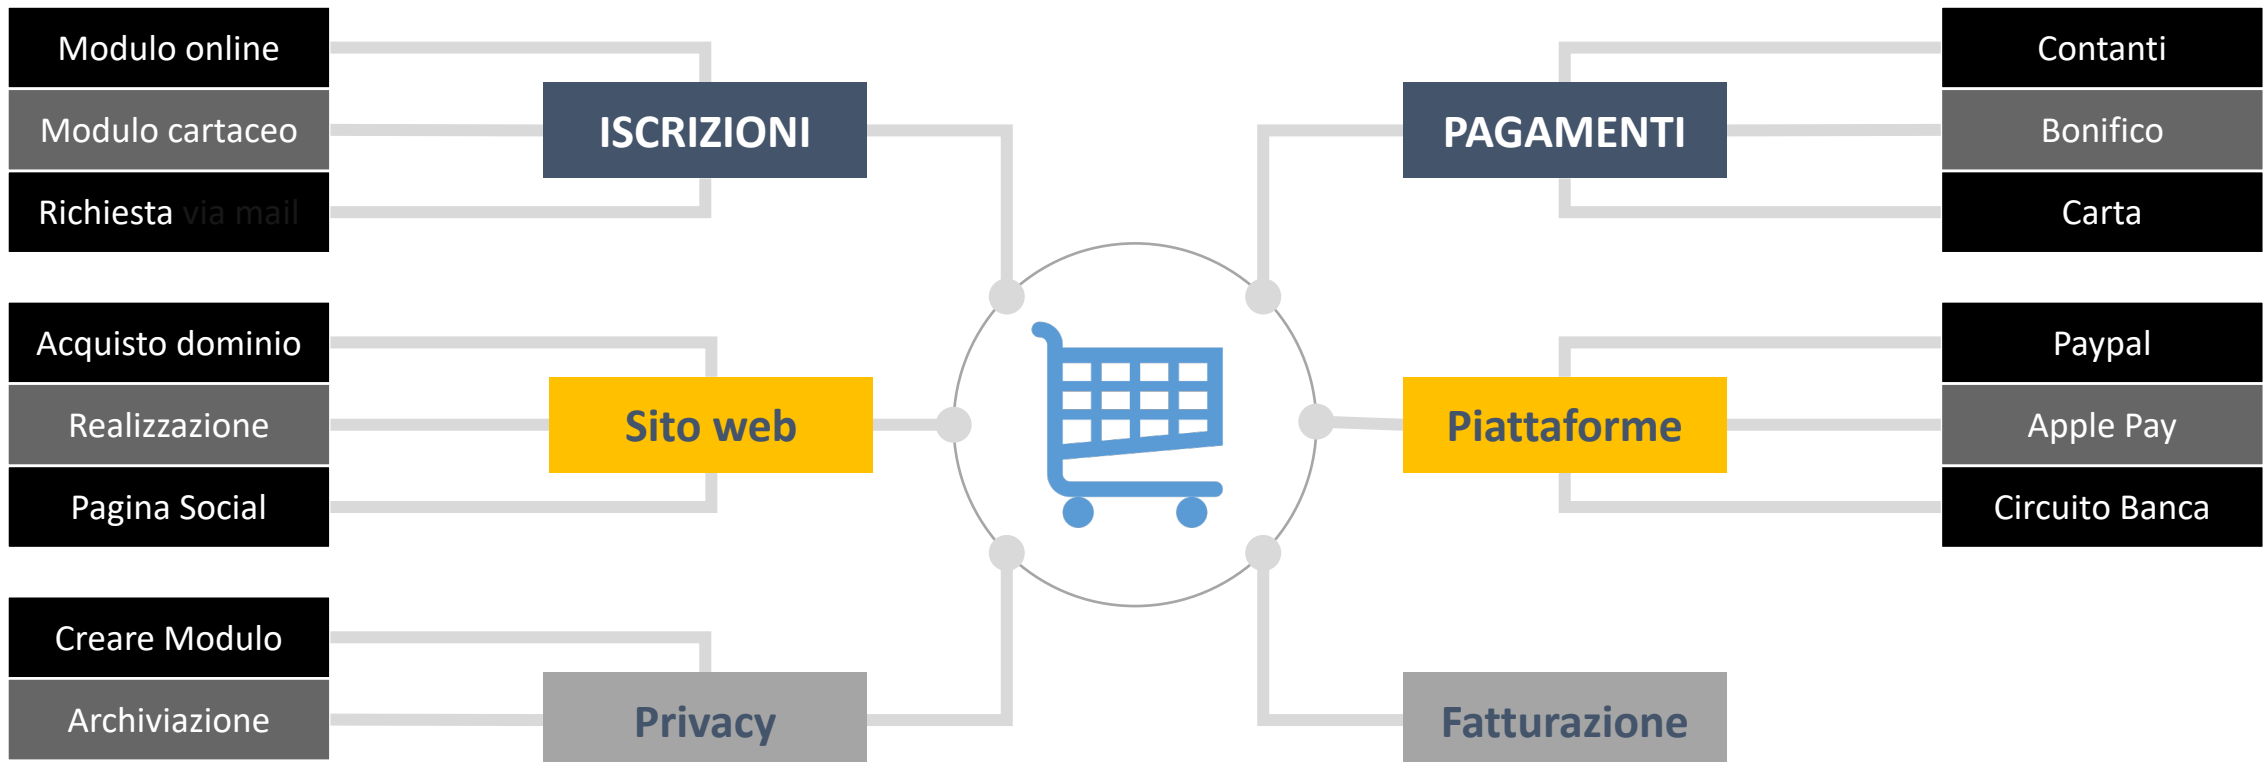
Modulo online
Modulo cartaceo
Richiesta via mail

ISCRIZIONI

PAGAMENTI

Contanti
Bonifico
Carta

Acquisto dominio
Realizzazione
Pagina Social

Sito web

Piattaforme

Paypal
Apple Pay
Circuito Banca

Creare Modulo
Archiviazione

Privacy

Fatturazione